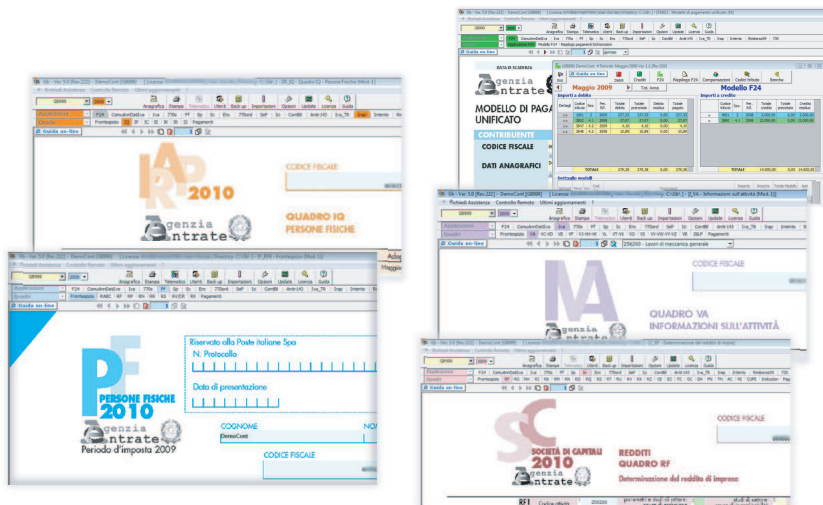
IRAP 2010

Agenzia Entrate

QUADRO IQ
PERSONE FISICHE

CODICE FISCALE

Guida on-line

MODELLO DI PAGAMENTO UNIFICATO

Maggio 2009

Modello F24

CONTRIBUENTE

CODICE FISCALE

DATI ANAGRAFICI

PERSONE FISICHE 2010

Agenzia Entrate
Periodo d'imposta 2009

Riservato alle Poste italiane Spa
N. Protocollo

Data di presentazione

COGNOME
DemoCont

CODICE FISCALE

IVA

QUADRO VA
INFORMAZIONI SULL'ATTIVITÀ

CODICE FISCALE

Agenzia Entrate

Guida on-line

SC
SOCIETÀ DI CAPITALI
2010

REDDITI
QUADRO RF
Determinazione del reddito di impresa

CODICE FISCALE

Guida on-line